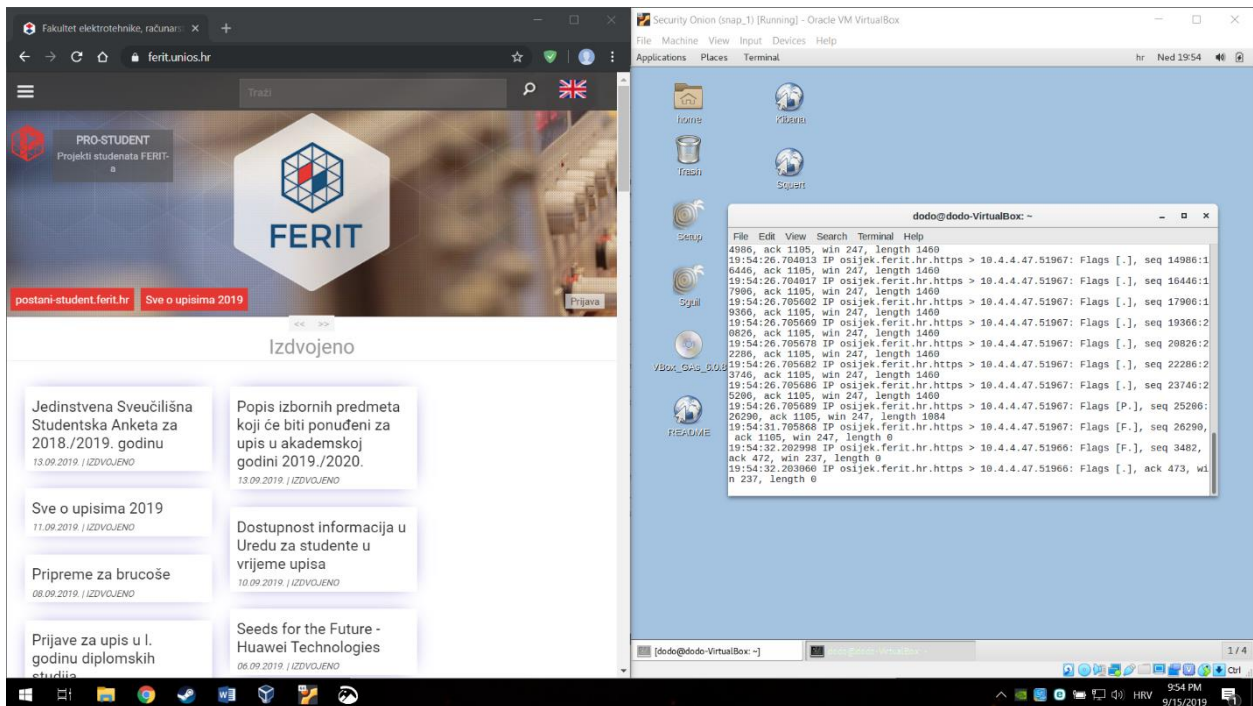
Fakultet elektrotehnike, računars ×  +

ferit.unios.hr

Traži

PRO-STUDENT
Projekti studenata FERIT-a

FERIT

postani-student.ferit.hr  Sve o upisima 2019  Prijava

Izdvojeno

Jedinstvena Sveučilišna Studentska Anketa za 2018./2019. godinu
13.09.2019. | IZDVOJENO

Popis izbornih predmeta koji će biti ponuđeni za upis u akademskoj godini 2019./2020.
13.09.2019. | IZDVOJENO

Sve o upisima 2019
11.09.2019. | IZDVOJENO

Dostupnost informacija u Uredu za studente u vrijeme upisa
10.09.2019. | IZDVOJENO

Pripreme za brucoše
08.09.2019. | IZDVOJENO

Seeds for the Future - Huawei Technologies
06.09.2019. | IZDVOJENO

Prijave za upis u I. godinu diplomskih studija

Security Onion (snap_1) [Running] - Oracle VM VirtualBox
File Machine View Input Devices Help
Applications Places Terminal
hr Ned 19:54

Home
Kibana
Trash
Squert
Setup
Sguil
VBox_GAs_6.0.8
README

dodo@dodo-VirtualBox: ~
File Edit View Search Terminal Help
4986, ack 1105, win 247, length 1460
19:54:26.704013 IP osijek.ferit.hr.https > 10.4.4.47.51967: Flags [.], seq 14986:16446, ack 1105, win 247, length 1460
19:54:26.704017 IP osijek.ferit.hr.https > 10.4.4.47.51967: Flags [.], seq 16446:17906, ack 1105, win 247, length 1460
19:54:26.705602 IP osijek.ferit.hr.https > 10.4.4.47.51967: Flags [.], seq 17906:19366, ack 1105, win 247, length 1460
19:54:26.705669 IP osijek.ferit.hr.https > 10.4.4.47.51967: Flags [.], seq 19366:20826, ack 1105, win 247, length 1460
19:54:26.705678 IP osijek.ferit.hr.https > 10.4.4.47.51967: Flags [.], seq 20826:22286, ack 1105, win 247, length 1460
19:54:26.705682 IP osijek.ferit.hr.https > 10.4.4.47.51967: Flags [.], seq 22286:23746, ack 1105, win 247, length 1460
19:54:26.705686 IP osijek.ferit.hr.https > 10.4.4.47.51967: Flags [.], seq 23746:25206, ack 1105, win 247, length 1460
19:54:26.705689 IP osijek.ferit.hr.https > 10.4.4.47.51967: Flags [P.], seq 25206:26290, ack 1105, win 247, length 1084
19:54:31.705868 IP osijek.ferit.hr.https > 10.4.4.47.51967: Flags [F.], seq 26290, ack 1105, win 247, length 0
19:54:32.202998 IP osijek.ferit.hr.https > 10.4.4.47.51966: Flags [F.], seq 3482, ack 472, win 237, length 0
19:54:32.203060 IP osijek.ferit.hr.https > 10.4.4.47.51966: Flags [.], ack 473, win 237, length 0

[dodo@dodo-VirtualBox: ~]
1/4
Ctrl
HRV 9:54 PM 9/15/2019